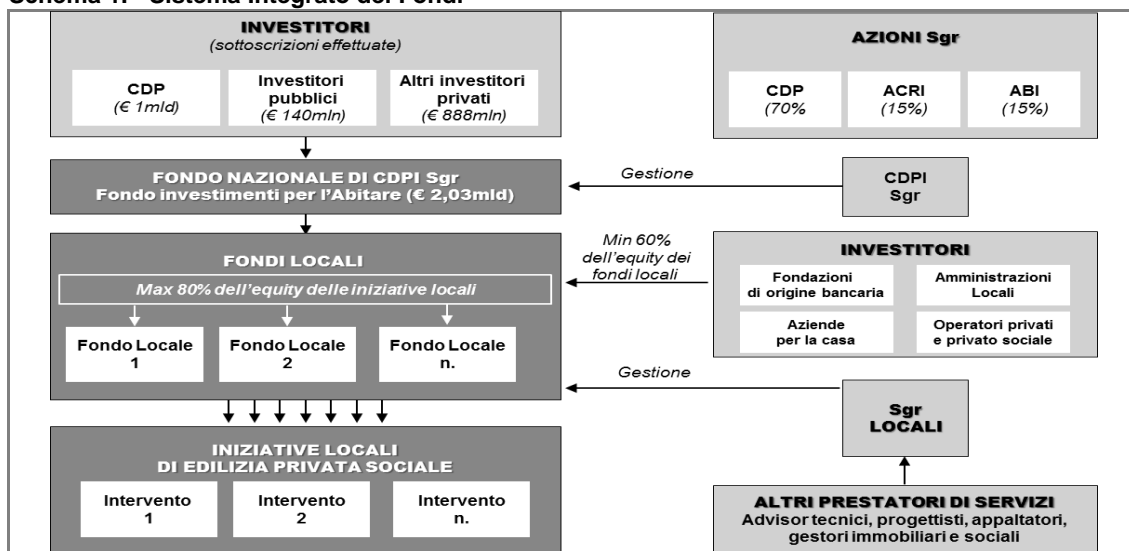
Schema 1. Sistema integrato dei Fondi

INVESTITORI
(sottoscrizioni effettuate)

CDP
(€ 1mld)

Investitori pubblici
(€ 140mln)

Altri investitori privati
(€ 888mln)

AZIONI Sgr

CDP
(70%

ACRI
(15%)

ABI
(15%)

FONDO NAZIONALE DI CDPI Sgr
Fondo investimenti per l'Abitare (€ 2,03mld)

Gestione

CDPI
Sgr

FONDI LOCALI

Max 80% dell'equity delle iniziative locali

Fondo Locale
1

Fondo Locale
2

Fondo Locale
n.

Min 60% dell'equity dei fondi locali

INVESTITORI

Fondazioni di origine bancaria

Amministrazioni Locali

Aziende per la casa

Operatori privati e privato sociale

Gestione

Sgr
LOCALI

INIZIATIVE LOCALI
DI EDILIZIA PRIVATA SOCIALE

Intervento
1

Intervento
2

Intervento
n.

ALTRI PRESTATORI DI SERVIZI
Advisor tecnici, progettisti, appaltatori, gestori immobiliari e sociali